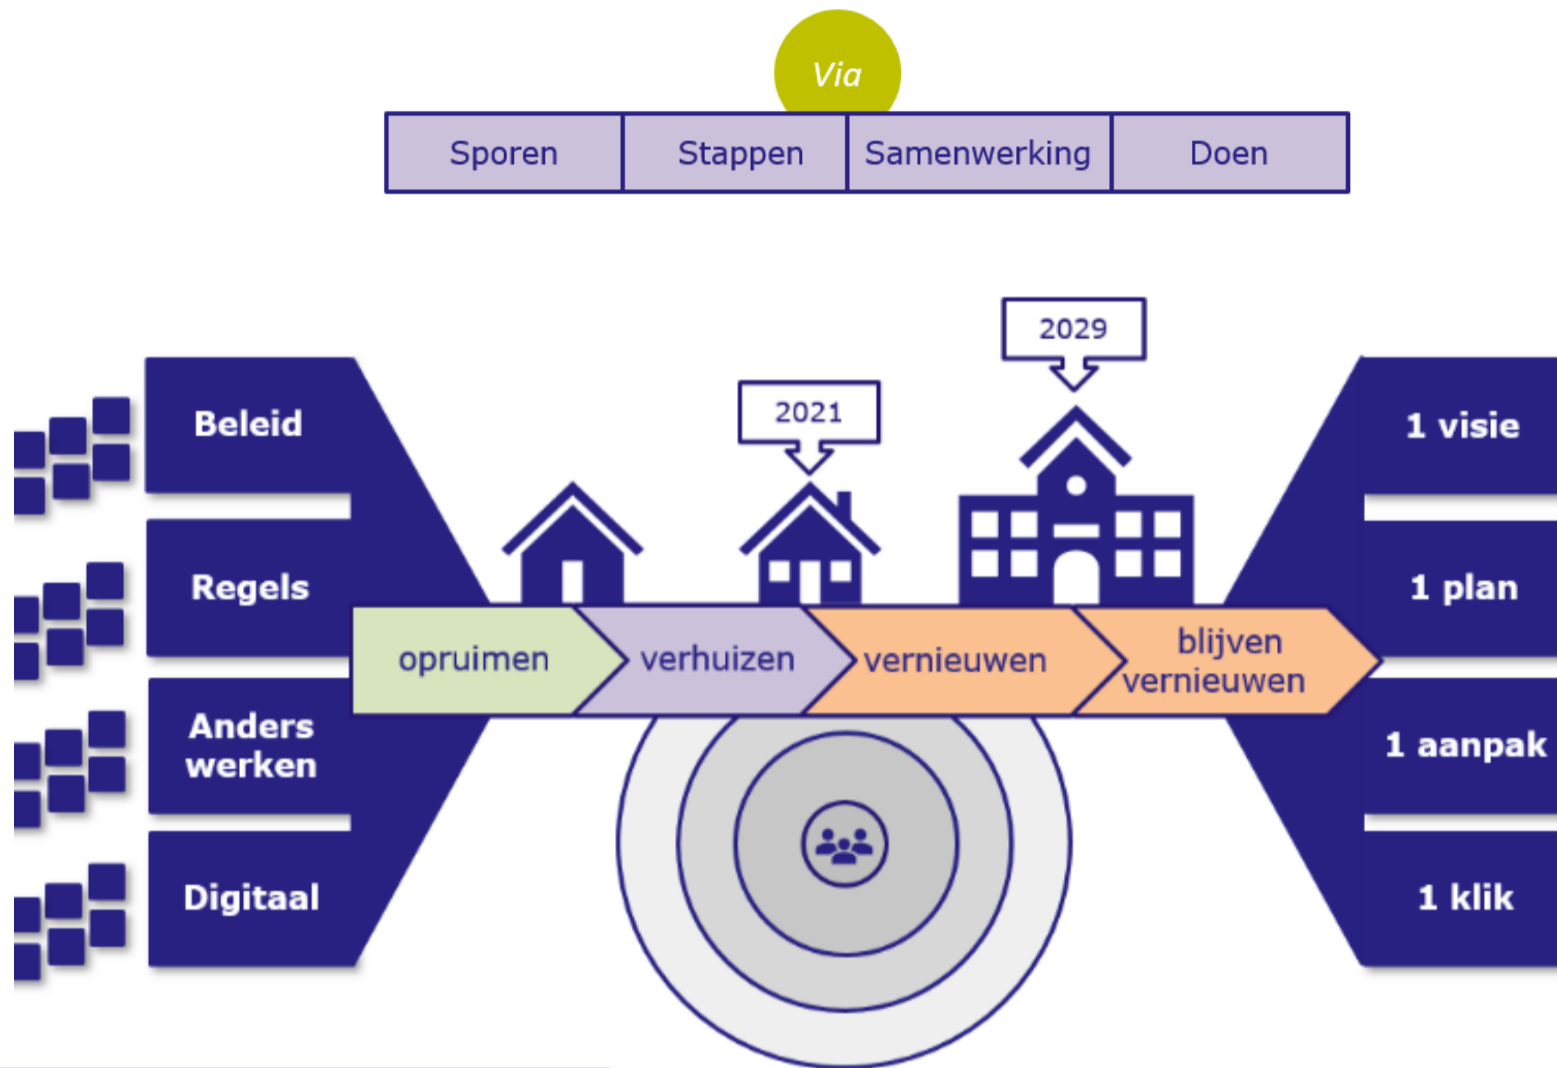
Via

| Sporen | Stappen | Samenwerking | Doen |
|---|---|---|---|

Beleid

Regels

Anders werken

Digitaal

2021

2029

opruimen

verhuizen

vernieuwen

blijven vernieuwen

1 visie

1 plan

1 aanpak

1 klik